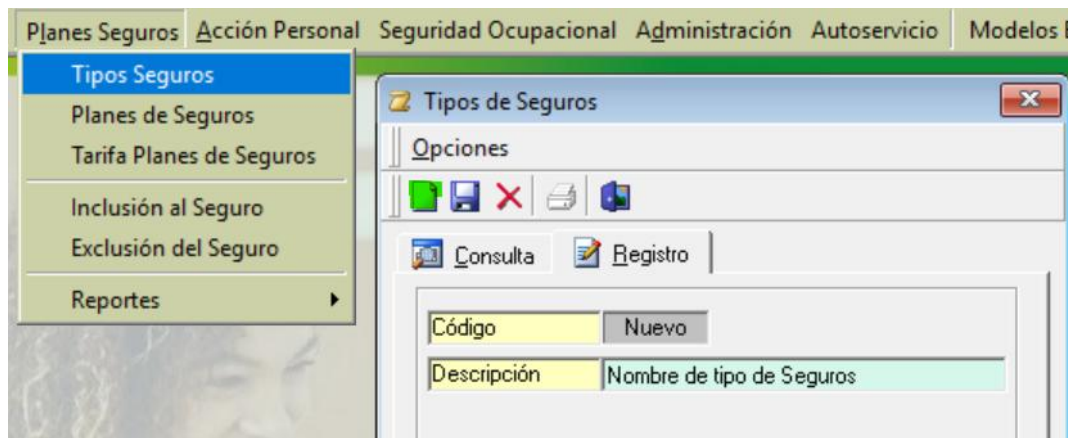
Planes Seguros Acción Personal Seguridad Ocupacional Administración Autoservicio Modelos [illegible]

Tipos Seguros
Planes de Seguros
Tarifa Planes de Seguros
Inclusión al Seguro
Exclusión del Seguro
Reportes

Tipos de Seguros

Opciones

Consulta Registro

| Código | Nuevo |
|---|---|
| Descripción | Nombre de tipo de Seguros |